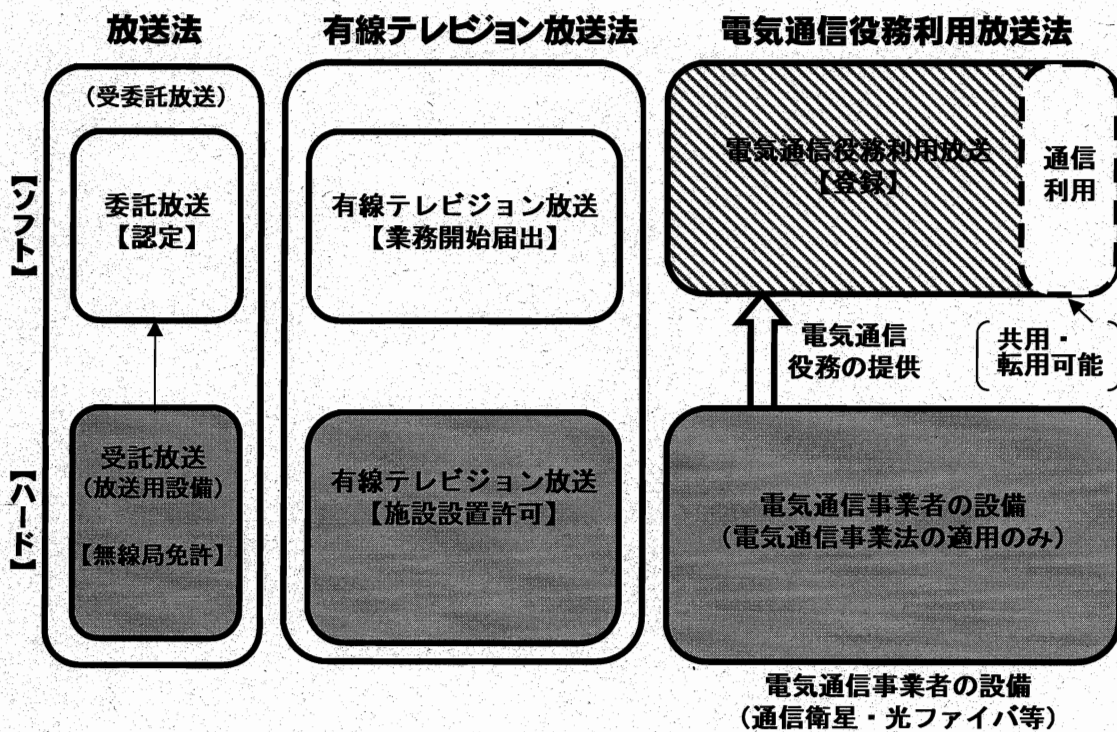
放送法

有線テレビジョン放送法

電気通信役務利用放送法

【ソフト】

【ハード】

（受委託放送）

委託放送
【認定】

受託放送
（放送用設備）

【無線局免許】

有線テレビジョン放送
【業務開始届出】

有線テレビジョン放送
【施設設置許可】

電気通信役務利用放送
【登録】

通信
利用

電気通信
役務の提供

共用・
転用可能

電気通信事業者の設備
（電気通信事業法の適用のみ）

電気通信事業者の設備
（通信衛星・光ファイバ等）